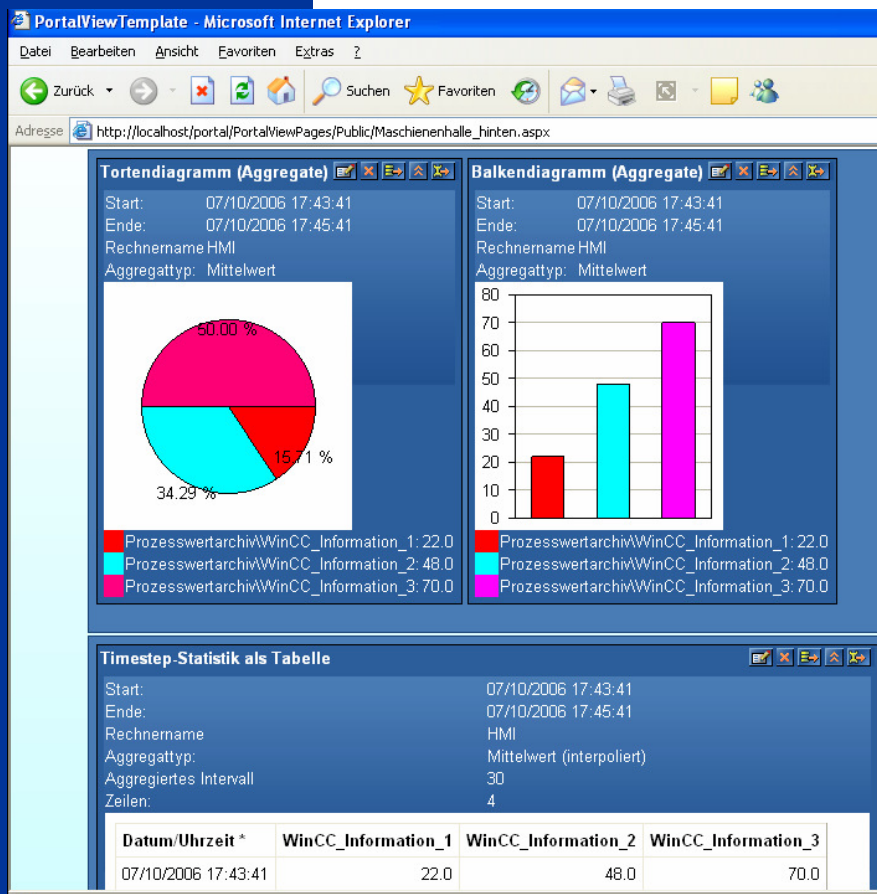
PortalViewTemplate - Microsoft Internet Explorer

Datei Bearbeiten Ansicht Favoriten Extras ?

Zurück Suchen Favoriten

Adresse http://localhost/portal/PortalViewPages/Public/Maschienenhalle_hinten.aspx

Tortendiagramm (Aggregate)

Start: 07/10/2006 17:43:41
Ende: 07/10/2006 17:45:41
Rechnername HMI
Aggregattyp: Mittelwert

50.00 %
15.71 %
34.29 %

Prozesswertarchiv\WinCC_Information_1: 22.0
Prozesswertarchiv\WinCC_Information_2: 48.0
Prozesswertarchiv\WinCC_Information_3: 70.0

Balkendiagramm (Aggregate)

Start: 07/10/2006 17:43:41
Ende: 07/10/2006 17:45:41
Rechnername HMI
Aggregattyp: Mittelwert

80
70
60
50
40
30
20
10
0

Prozesswertarchiv\WinCC_Information_1: 22.0
Prozesswertarchiv\WinCC_Information_2: 48.0
Prozesswertarchiv\WinCC_Information_3: 70.0

Timestep-Statistik als Tabelle

Start: 07/10/2006 17:43:41
Ende: 07/10/2006 17:45:41
Rechnername HMI
Aggregattyp: Mittelwert (interpoliert)
Aggregiertes Intervall 30
Zeilen: 4

| Datum/Uhrzeit * | WinCC_Information_1 | WinCC_Information_2 | WinCC_Information_3 |
|---|---|---|---|
| 07/10/2006 17:43:41 | 22.0 | 48.0 | 70.0 |